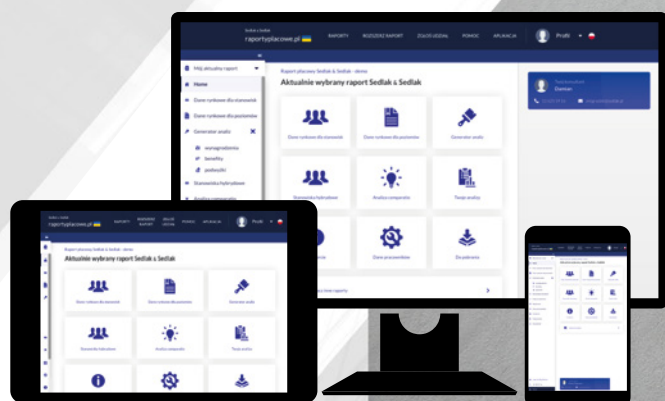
Sedlak & Sedlak
raportyplacowe.pl

RAPORTY
ROZSZERZ RAPORT
ZŁÓŻ UDZIAŁ
POMOC
APLIKACJA
Profil

Mój aktualny raport
Home
Dane rynkowe dla stanowisk
Dane rynkowe dla poziomów
Generator analiz
wynagrodzenia
benefity
podwyżki
Stanowiska hybrydowe
Analiza zespołu

Raporty płacowe Sedlak & Sedlak - demo
Aktualnie wybrany raport Sedlak & Sedlak

Dane rynkowe dla stanowisk
Dane rynkowe dla poziomów
Generator analiz
Stanowiska hybrydowe
Analiza zespołu
Twoje analizy
Dane przesunięte
Do pobrania

Twój konsultant
Damian

Sedlak & Sedlak
raportyplacowe.pl
RAPORTY
ROZSZERZ RAPORT
ZŁÓŻ UDZIAŁ
POMOC
APLIKACJA
Profil

Raporty płacowe Sedlak & Sedlak - demo
Aktualnie wybrany raport Sedlak & Sedlak

Dane rynkowe dla stanowisk
Dane rynkowe dla poziomów
Generator analiz
Stanowiska hybrydowe
Analiza zespołu
Twoje analizy

Aktualnie wybrany raport Sedlak